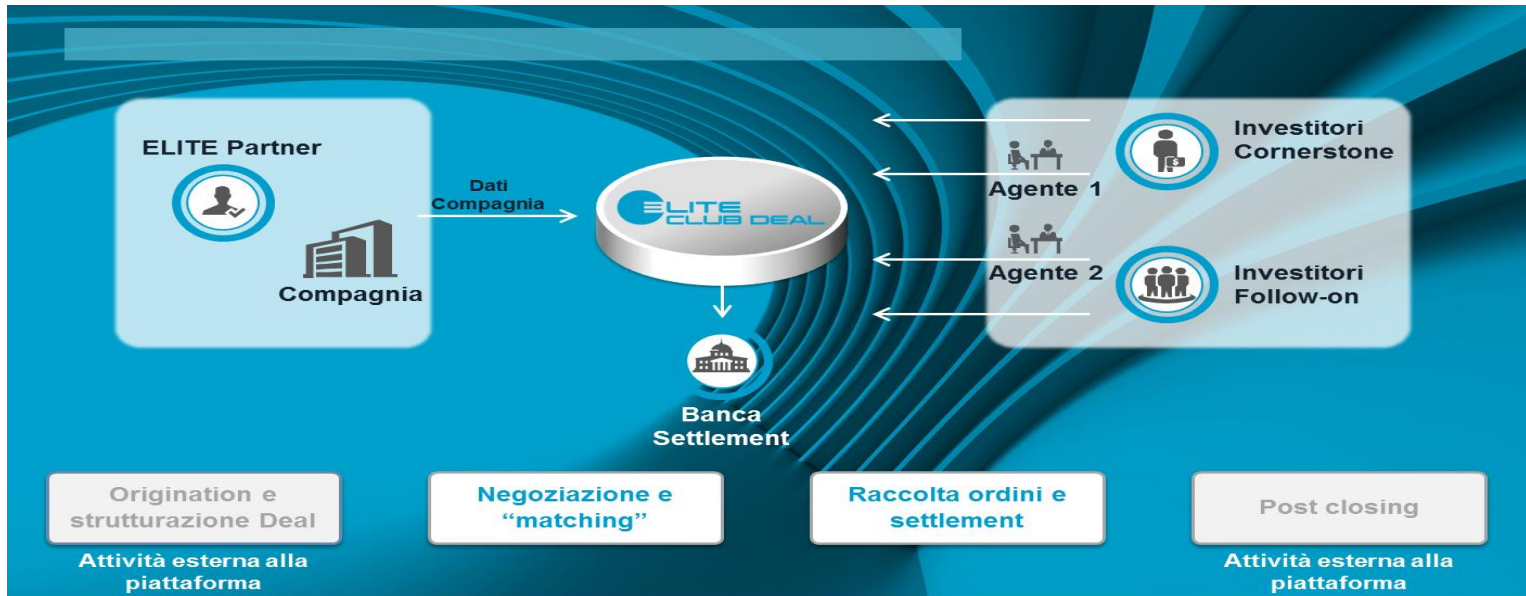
ELITE Partner

Compagnia

Dati Compagnia

ELITE CLUB DEAL

Banca Settlement

Agente 1

Agente 2

Investitori Cornerstone

Investitori Follow-on

Origination e strutturazione Deal

Attività esterna alla piattaforma

Negoziazione e "matching"

Raccolta ordini e settlement

Post closing

Attività esterna alla piattaforma